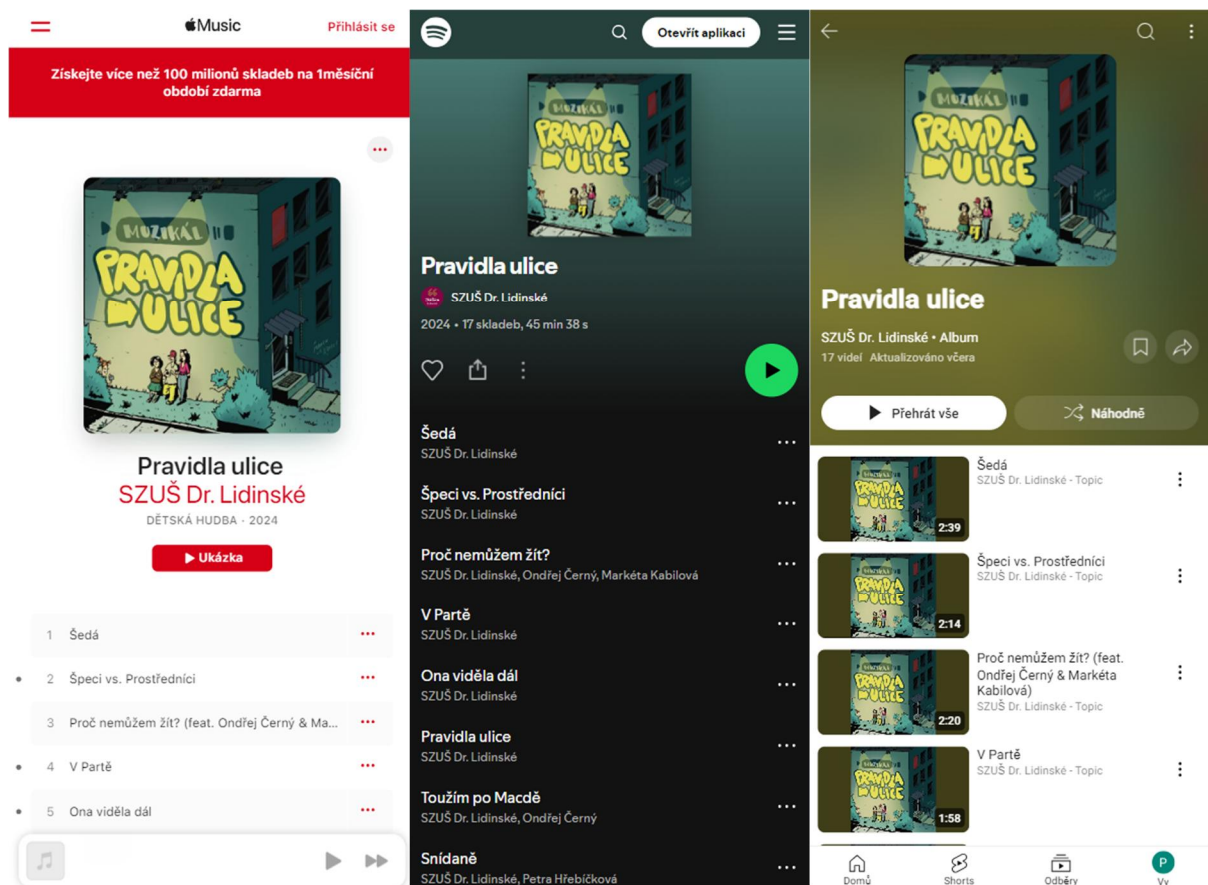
Music Přihlásit se

Získejte více než 100 milionů skladeb na 1měsíční období zdarma

MUZIKÁL PRAVIDLA ULICE

Pravidla ulice
SZUŠ Dr. Lidinské
DĚTSKÁ HUDBA · 2024

Ukázka

1 Šedá
2 Špeci vs. Prostředníci
3 Proč nemůžem žít? (feat. Ondřej Černý & Ma...
4 V Partě
5 Ona viděla dál

Otevřít aplikaci

MUZIKÁL PRAVIDLA ULICE

Pravidla ulice
SZUŠ Dr. Lidinské
2024 • 17 skladeb, 45 min 38 s

Šedá
SZUŠ Dr. Lidinské
Špeci vs. Prostředníci
SZUŠ Dr. Lidinské
Proč nemůžem žít?
SZUŠ Dr. Lidinské, Ondřej Černý, Markéta Kabilová
V Partě
SZUŠ Dr. Lidinské
Ona viděla dál
SZUŠ Dr. Lidinské
Pravidla ulice
SZUŠ Dr. Lidinské
Toužím po Macdě
SZUŠ Dr. Lidinské, Ondřej Černý
Snídaně
SZUŠ Dr. Lidinské, Petra Hřebíčková

MUZIKÁL PRAVIDLA ULICE

Pravidla ulice
SZUŠ Dr. Lidinské • Album
17 videí Aktualizováno včera

Přehrát vše
Náhodně

2:39 Šedá
SZUŠ Dr. Lidinské - Topic
2:14 Špeci vs. Prostředníci
SZUŠ Dr. Lidinské - Topic
2:20 Proč nemůžem žít? (feat. Ondřej Černý & Markéta Kabilová)
SZUŠ Dr. Lidinské - Topic
1:58 V Partě
SZUŠ Dr. Lidinské - Topic

Domů Shorts Odběry Vy